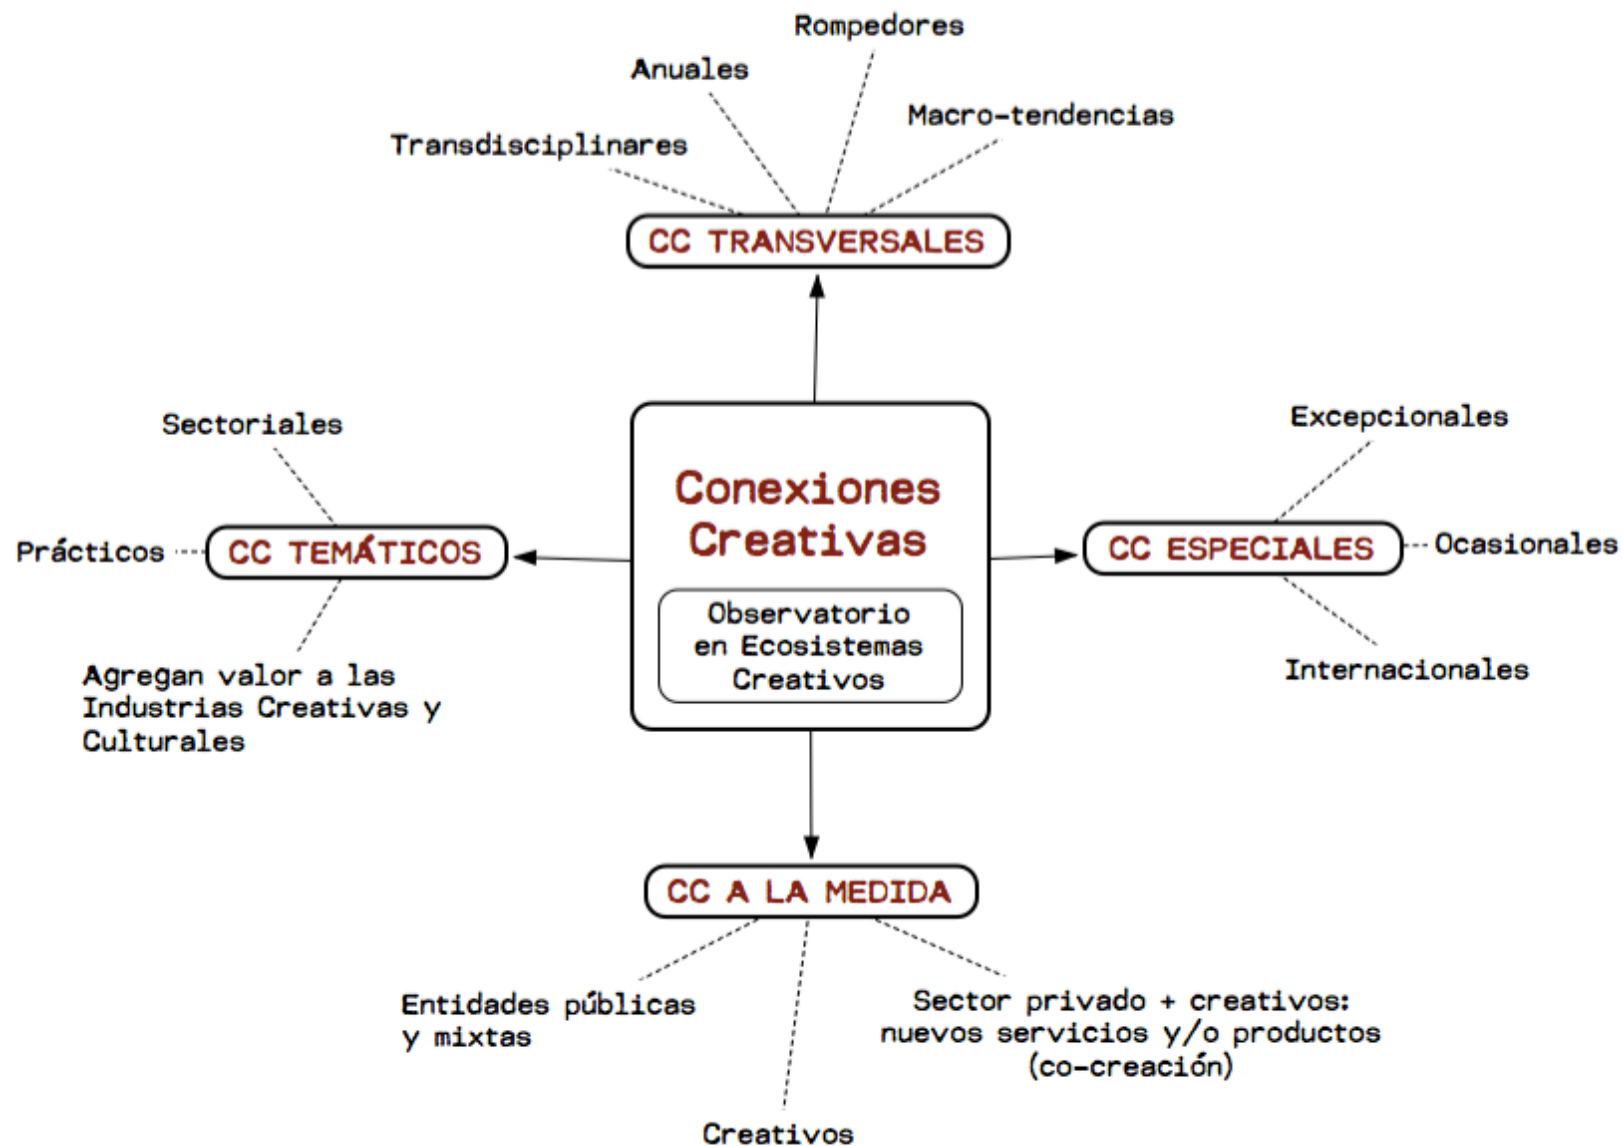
Rompedores

Anuales

Macro-tendencias

Transdisciplinares

CC TRANSVERSALES

Sectoriales

Prácticos

CC TEMÁTICOS

Agregan valor a las Industrias Creativas y Culturales

Conexiones Creativas

Observatorio en Ecosistemas Creativos

Excepcionales

CC ESPECIALES

Ocasionales

Internacionales

CC A LA MEDIDA

Entidades públicas y mixtas

Sector privado + creativos: nuevos servicios y/o productos (co-creación)

Creativos